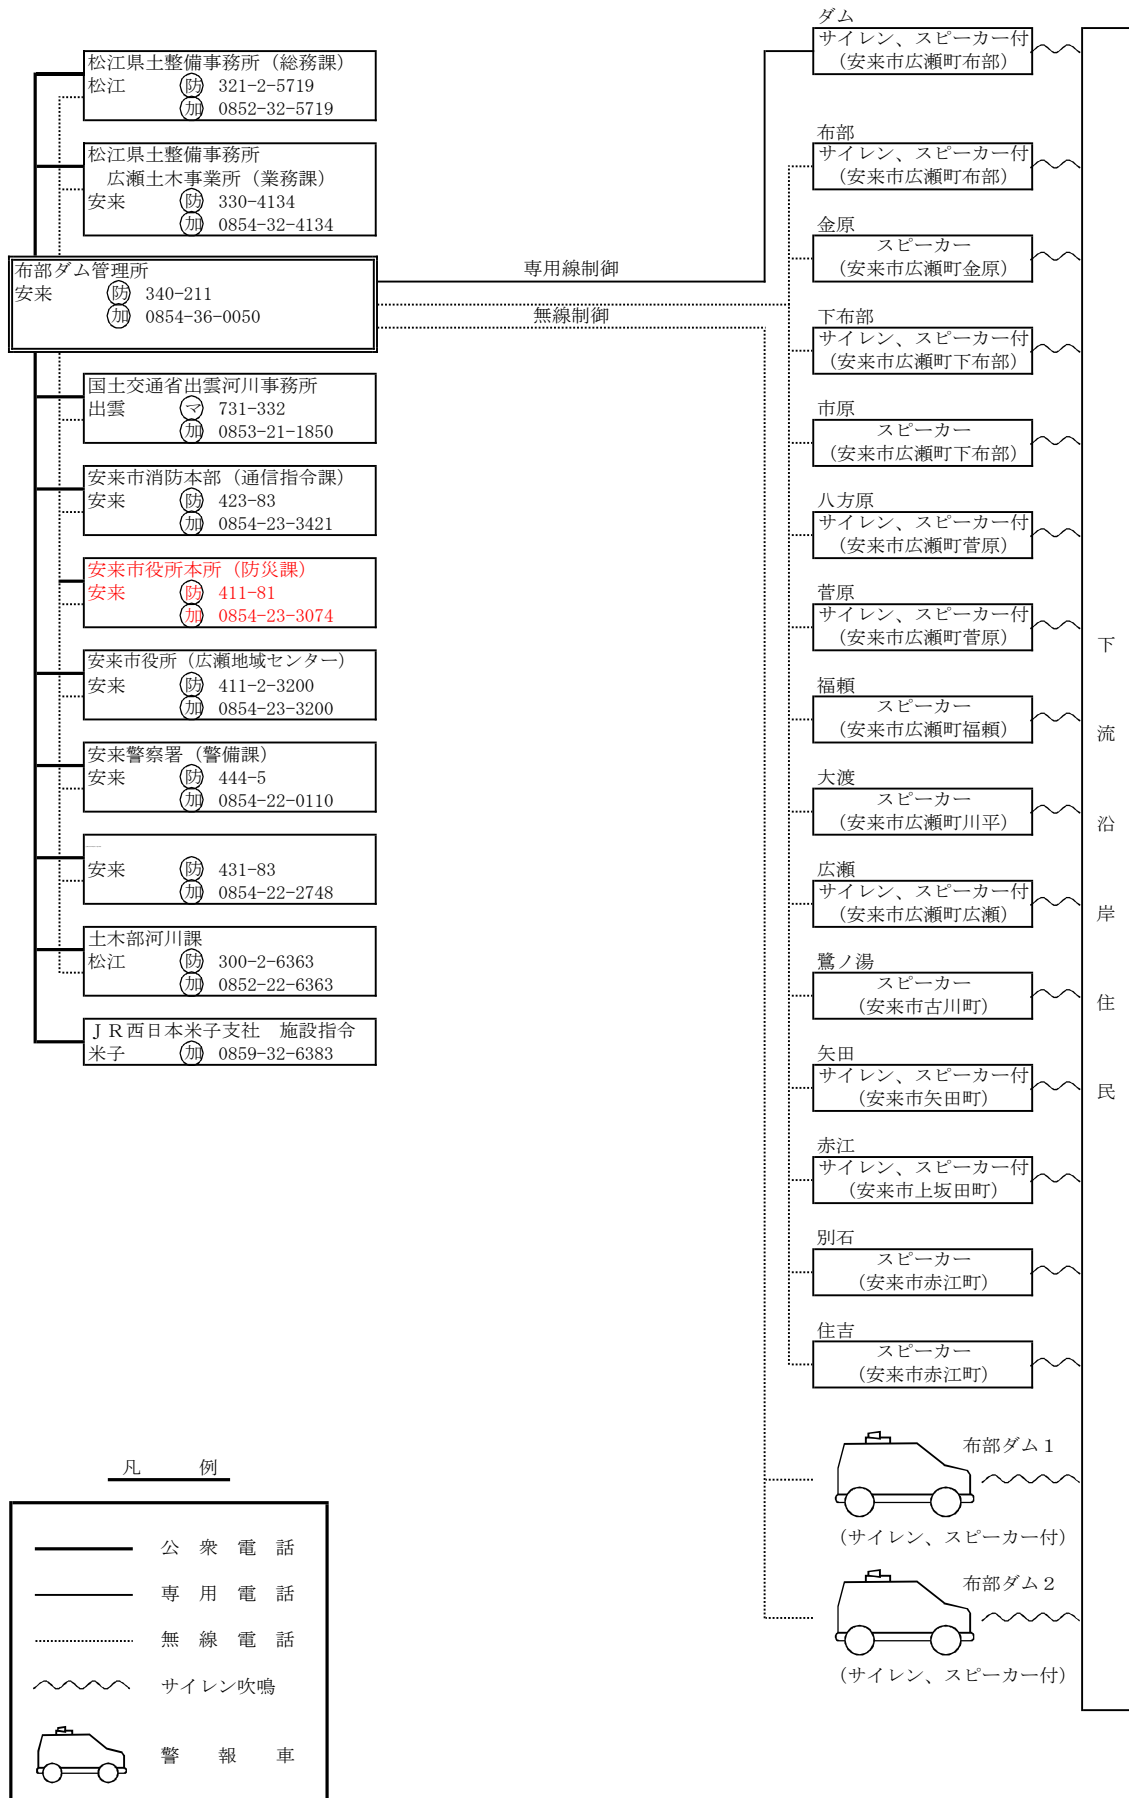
松江県土整備事務所（総務課）
松江 防 321-2-5719
加 0852-32-5719

松江県土整備事務所
広瀬土木事業所（業務課）
安来 防 330-4134
加 0854-32-4134

布部ダム管理所
安来 防 340-211
加 0854-36-0050

専用線制御

無線制御

国土交通省出雲河川事務所
出雲 マ 731-332
加 0853-21-1850

安来市消防本部（通信指令課）
安来 防 423-83
加 0854-23-3421

安来市役所本所（防災課）
安来 防 411-81
加 0854-23-3074

安来市役所（広瀬地域センター）
安来 防 411-2-3200
加 0854-23-3200

安来警察署（警備課）
安来 防 444-5
加 0854-22-0110

安来 防 431-83
加 0854-22-2748

土木部河川課
松江 防 300-2-6363
加 0852-22-6363

ＪＲ西日本米子支社 施設指令
米子 加 0859-32-6383

ダム
サイレン、スピーカー付
（安来市広瀬町布部）

布部
サイレン、スピーカー付
（安来市広瀬町布部）

金原
スピーカー
（安来市広瀬町金原）

下布部
サイレン、スピーカー付
（安来市広瀬町下布部）

市原
スピーカー
（安来市広瀬町下布部）

八方原
サイレン、スピーカー付
（安来市広瀬町菅原）

菅原
サイレン、スピーカー付
（安来市広瀬町菅原）

福頼
スピーカー
（安来市広瀬町福頼）

大渡
スピーカー
（安来市広瀬町川平）

広瀬
サイレン、スピーカー付
（安来市広瀬町広瀬）

鷺ノ湯
スピーカー
（安来市古川町）

矢田
サイレン、スピーカー付
（安来市矢田町）

赤江
サイレン、スピーカー付
（安来市上坂田町）

別石
スピーカー
（安来市赤江町）

住吉
スピーカー
（安来市赤江町）

布部ダム１
（サイレン、スピーカー付）

布部ダム２
（サイレン、スピーカー付）

下流沿岸住民

凡 例
公 衆 電 話
専 用 電 話
無 線 電 話
サイレン吹鳴
警 報 車